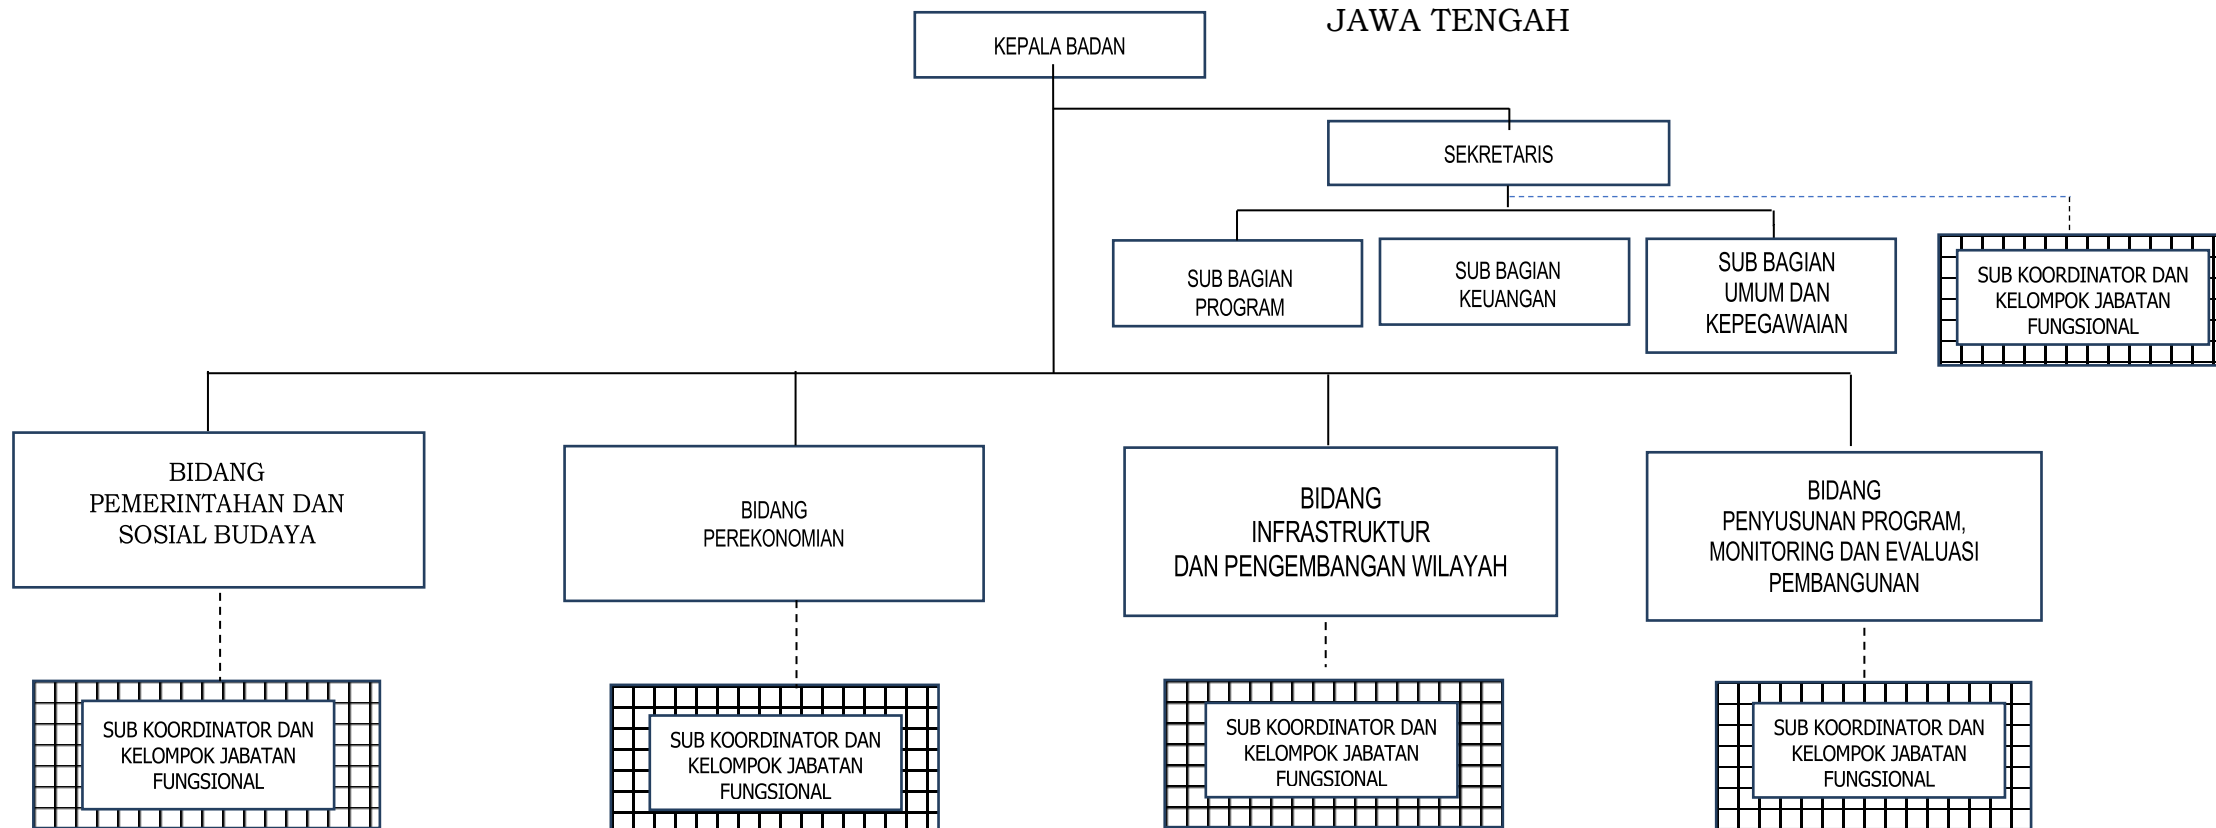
JAWA TENGAH

KEPALA BADAN

SEKRETARIS

SUB BAGIAN PROGRAM

SUB BAGIAN KEUANGAN

SUB BAGIAN UMUM DAN KEPEGAWAIAN

SUB KOORDINATOR DAN KELOMPOK JABATAN FUNGSIONAL

BIDANG PEMERINTAHAN DAN SOSIAL BUDAYA

BIDANG PEREKONOMIAN

BIDANG INFRASTRUKTUR DAN PENGEMBANGAN WILAYAH

BIDANG PENYUSUNAN PROGRAM, MONITORING DAN EVALUASI PEMBANGUNAN

SUB KOORDINATOR DAN KELOMPOK JABATAN FUNGSIONAL

SUB KOORDINATOR DAN KELOMPOK JABATAN FUNGSIONAL

SUB KOORDINATOR DAN KELOMPOK JABATAN FUNGSIONAL

SUB KOORDINATOR DAN KELOMPOK JABATAN FUNGSIONAL